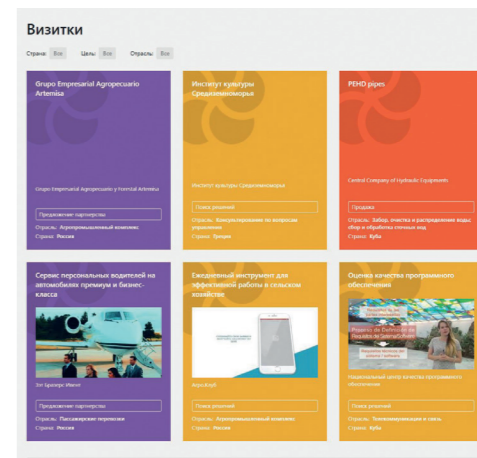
Визитки

Страна: Все Цель: Все Отрасль: Все

Grupo Empresarial Agropecuario Artemisa

Grupo Empresarial Agropecuario y Forestal Artemisa

Предложение партнерства

Отрасль: Агропромышленный комплекс

Страна: Россия

Институт культуры Средиземноморья

Институт культуры Средиземноморья

Поиск решений

Отрасль: Консультирование по вопросам управления

Страна: Греция

PEHD pipes

Central Company of Hydraulic Equipments

Продажа

Отрасль: Забор, очистка и распределение воды; сбор и обработка сточных вод

Страна: Куба

Сервис персональных водителей на автомобилях премиум и бизнес-класса

Эл Бразерс Иванс

Предложение партнерства

Отрасль: Пассажирские перевозки

Страна: Россия

Ежедневный инструмент для эффективной работы в сельском хозяйстве

АгроКлуб

Поиск решений

Отрасль: Агропромышленный комплекс

Страна: Россия

Оценка качества программного обеспечения

Proyecto de Definición de Requisitos de Software

Национальный центр качества программного обеспечения

Поиск решений

Отрасль: Телекоммуникации и связь

Страна: Куба